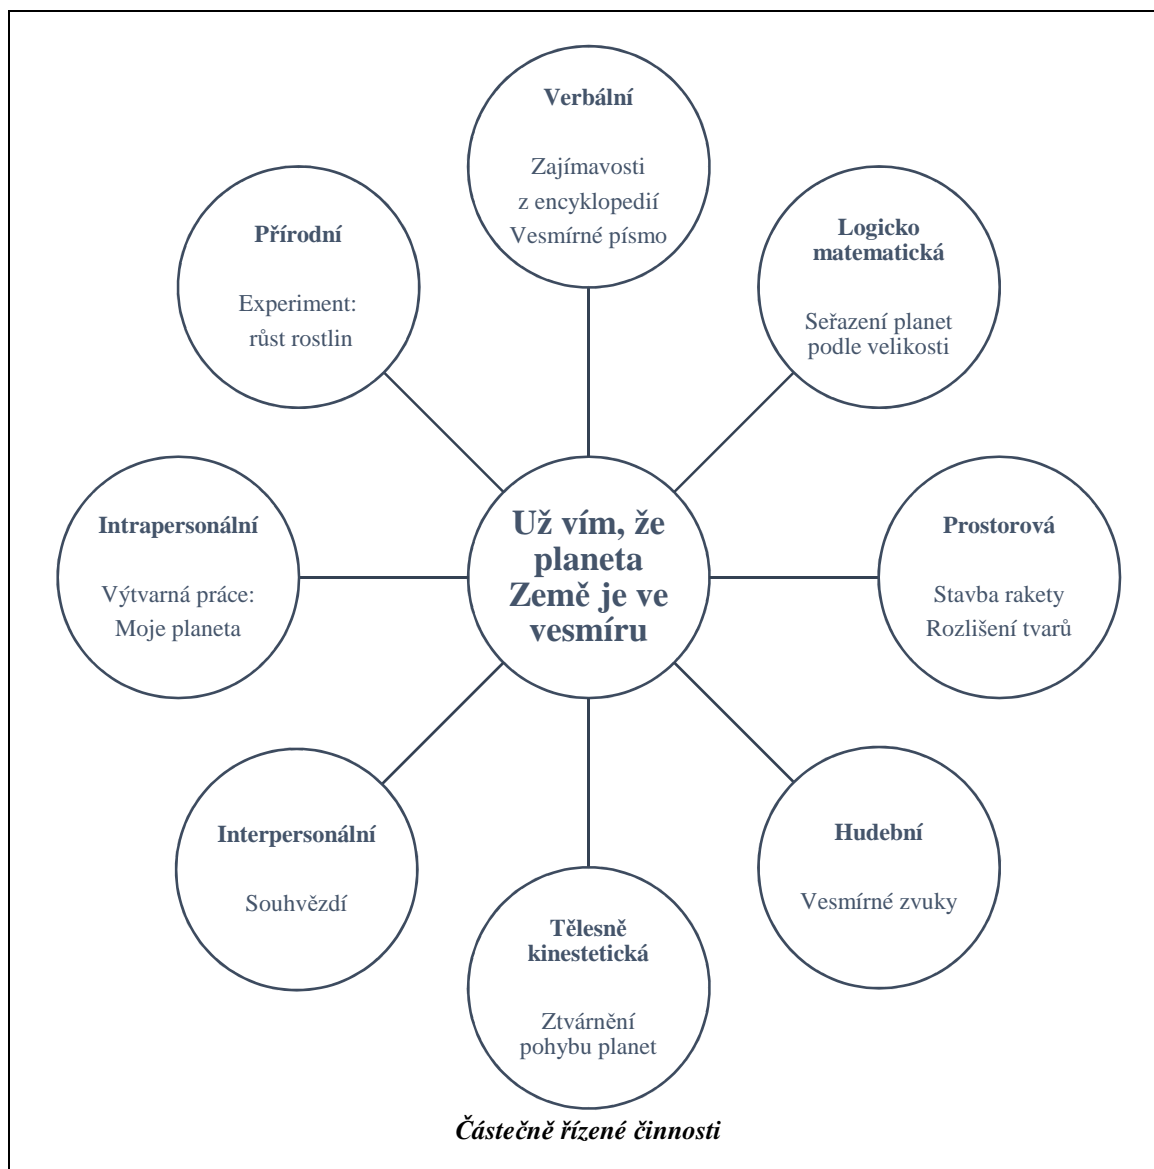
Verbální

Zajímavosti z encyklopedií
Vesmírné písmo

Přírodní

Experiment: růst rostlin

Logicko matematická

Seřazení planet podle velikosti

Intrapersonální

Výtvarná práce: Moje planeta

Už vím, že planeta Země je ve vesmíru

Prostorová

Stavba rakety
Rozlišení tvarů

Interpersonální

Souhvězdí

Tělesně kinestetická

Ztvárnění pohybu planet

Hudební

Vesmírné zvuky

Částečně řízené činnosti